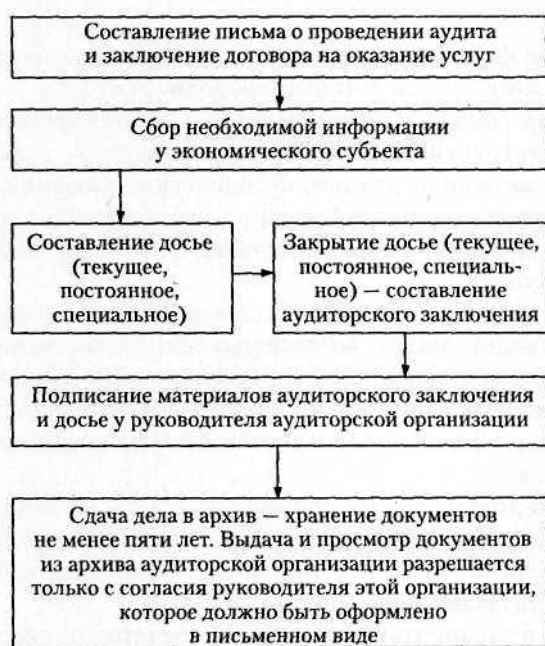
Составление письма о проведении аудита и заключение договора на оказание услуг

Сбор необходимой информации у экономического субъекта

Составление досье (текущее, постоянное, специальное)

Закрытие досье (текущее, постоянное, специальное) — составление аудиторского заключения

Подписание материалов аудиторского заключения и досье у руководителя аудиторской организации

Сдача дела в архив — хранение документов не менее пяти лет. Выдача и просмотр документов из архива аудиторской организации разрешается только с согласия руководителя этой организации, которое должно быть оформлено в письменном виде